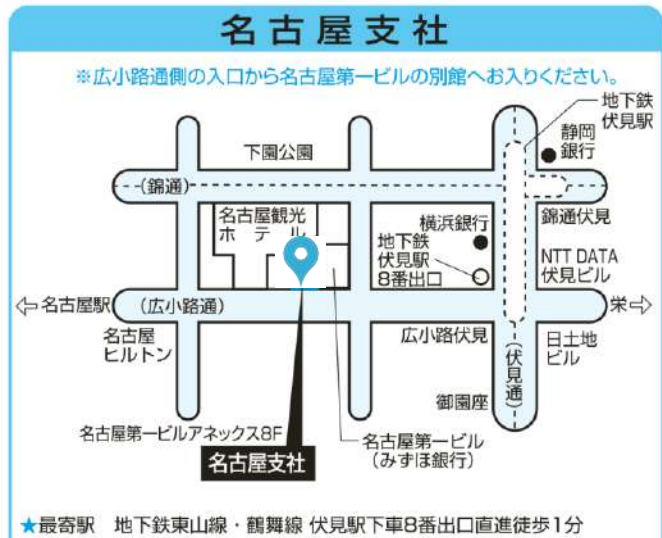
名古屋支社

※広小路通側の入口から名古屋第一ビルの別館へお入りください。

地下鉄伏見駅

静岡銀行

下園公園

(錦通)

錦通伏見

名古屋観光ホテル

横浜銀行

地下鉄伏見駅8番出口

NTT DATA伏見ビル

⇦名古屋駅

(広小路通)

栄⇨

名古屋ヒルトン

広小路伏見

(伏見通)

日土地ビル

御園座

名古屋第一ビルアネックス8F

名古屋第一ビル(みずほ銀行)

名古屋支社

★最寄駅　地下鉄東山線・鶴舞線 伏見駅下車8番出口直進徒歩1分